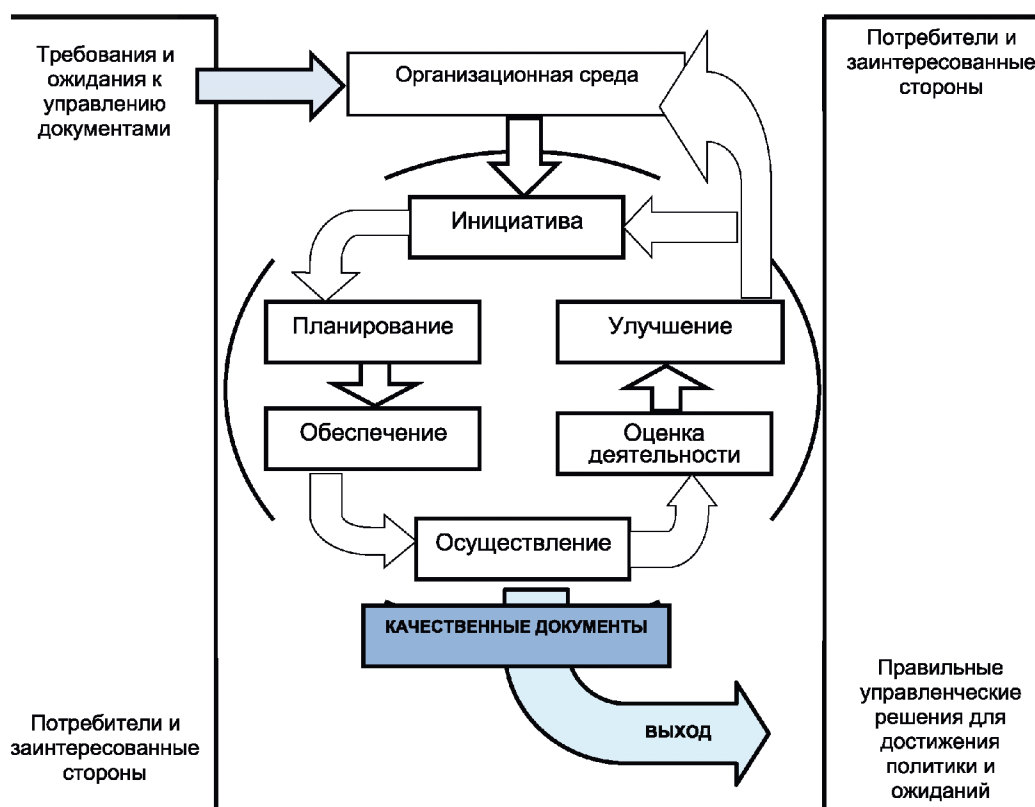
Требования и ожидания к управлению документами

Организационная среда

Потребители и заинтересованные стороны

Инициатива

Планирование

Улучшение

Обеспечение

Оценка деятельности

Осуществление

КАЧЕСТВЕННЫЕ ДОКУМЕНТЫ

ВЫХОД

Потребители и заинтересованные стороны

Правильные управленческие решения для достижения политики и ожиданий